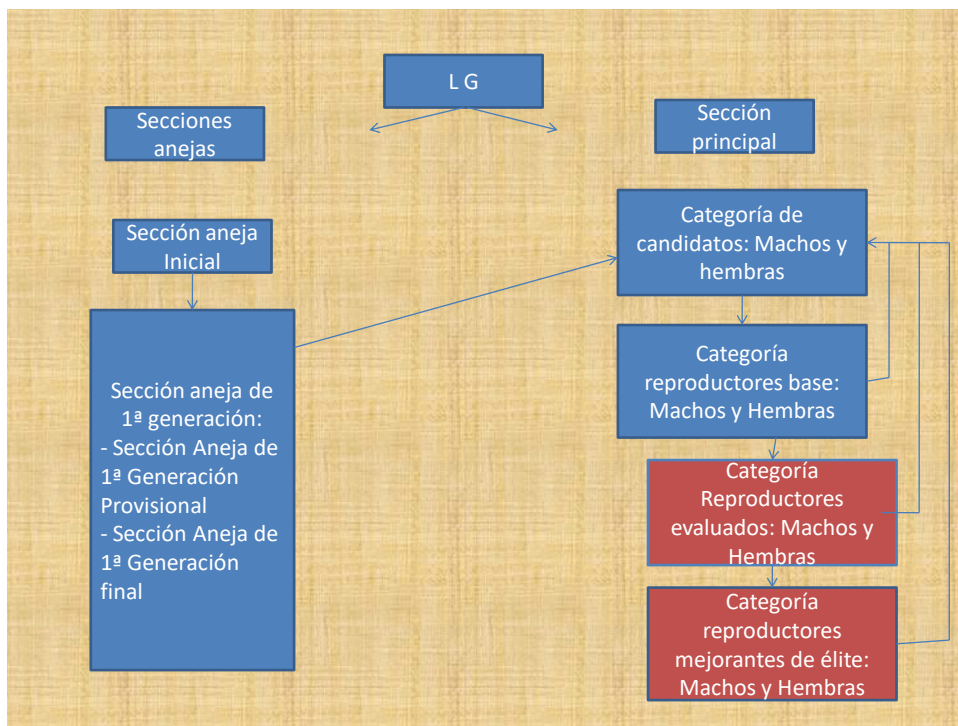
L G

Secciones anejas

Sección principal

Sección aneja Inicial

Sección aneja de 1ª generación:
- Sección Aneja de 1ª Generación Provisional
- Sección Aneja de 1ª Generación final

Categoría de candidatos: Machos y hembras

Categoría reproductores base: Machos y Hembras

Categoría Reproductores evaluados: Machos y Hembras

Categoría reproductores mejorantes de élite: Machos y Hembras